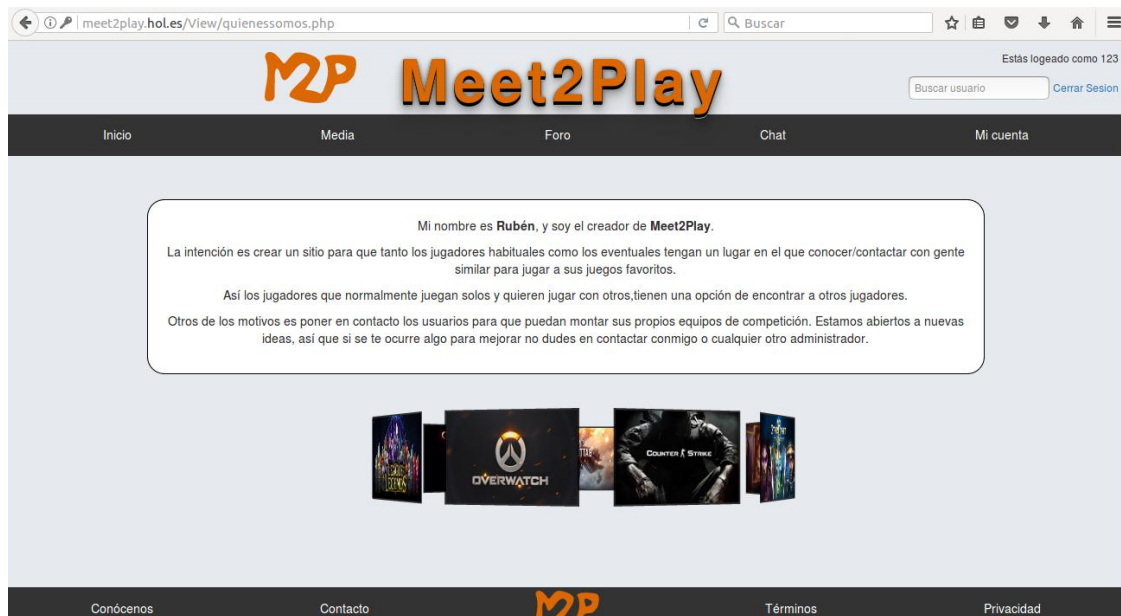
meet2play.hol.es/View/quienessomos.php

Buscar

M2P Meet2Play

Estás logeado como 123

Buscar usuario

Cerrar Sesion

Inicio

Media

Foro

Chat

Mi cuenta

Mi nombre es **Rubén**, y soy el creador de **Meet2Play**.

La intención es crear un sitio para que tanto los jugadores habituales como los eventuales tengan un lugar en el que conocer/contactar con gente similar para jugar a sus juegos favoritos.

Así los jugadores que normalmente juegan solos y quieren jugar con otros,tienen una opción de encontrar a otros jugadores.

Otros de los motivos es poner en contacto los usuarios para que puedan montar sus propios equipos de competición. Estamos abiertos a nuevas ideas, así que si se te ocurre algo para mejorar no dudes en contactar conmigo o cualquier otro administrador.

OVERWATCH

COUNTER STRIKE

Conócenos

Contacto

M2P

Términos

Privacidad